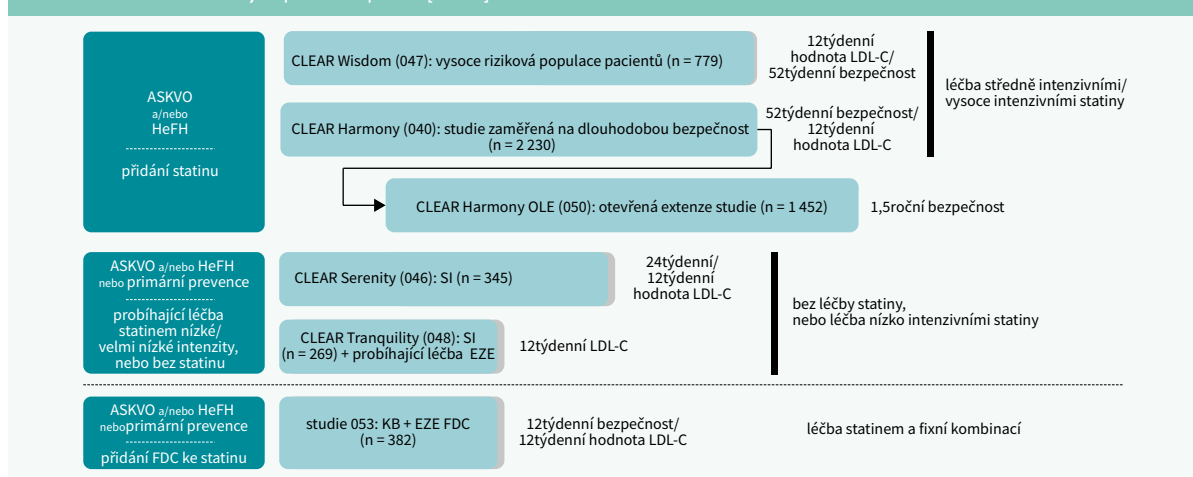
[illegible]

ASKVO a/nebo HeFH

přidání statinu

CLEAR Wisdom (047): vysoce riziková populace pacientů (n = 779)

12týdenní hodnota LDL-C/ 52týdenní bezpečnost

CLEAR Harmony (040): studie zaměřená na dlouhodobou bezpečnost (n = 2 230)

52týdenní bezpečnost/ 12týdenní hodnota LDL-C

léčba středně intenzivními/ vysoce intenzivními statiny

CLEAR Harmony OLE (050): otevřená extenze studie (n = 1 452)

1,5roční bezpečnost

ASKVO a/nebo HeFH nebo primární prevence

probíhající léčba statinem nízké/ velmi nízké intenzity, nebo bez statinu

CLEAR Serenity (046): SI (n = 345)

24týdenní/ 12týdenní hodnota LDL-C

CLEAR Tranquility (048): SI (n = 269) + probíhající léčba EZE

12týdenní LDL-C

bez léčby statiny, nebo léčba nízko intenzivními statiny

ASKVO a/nebo HeFH nebo primární prevence

přidání FDC ke statinu

studie 053: KB + EZE FDC (n = 382)

12týdenní bezpečnost/ 12týdenní hodnota LDL-C

léčba statinem a fixní kombinací